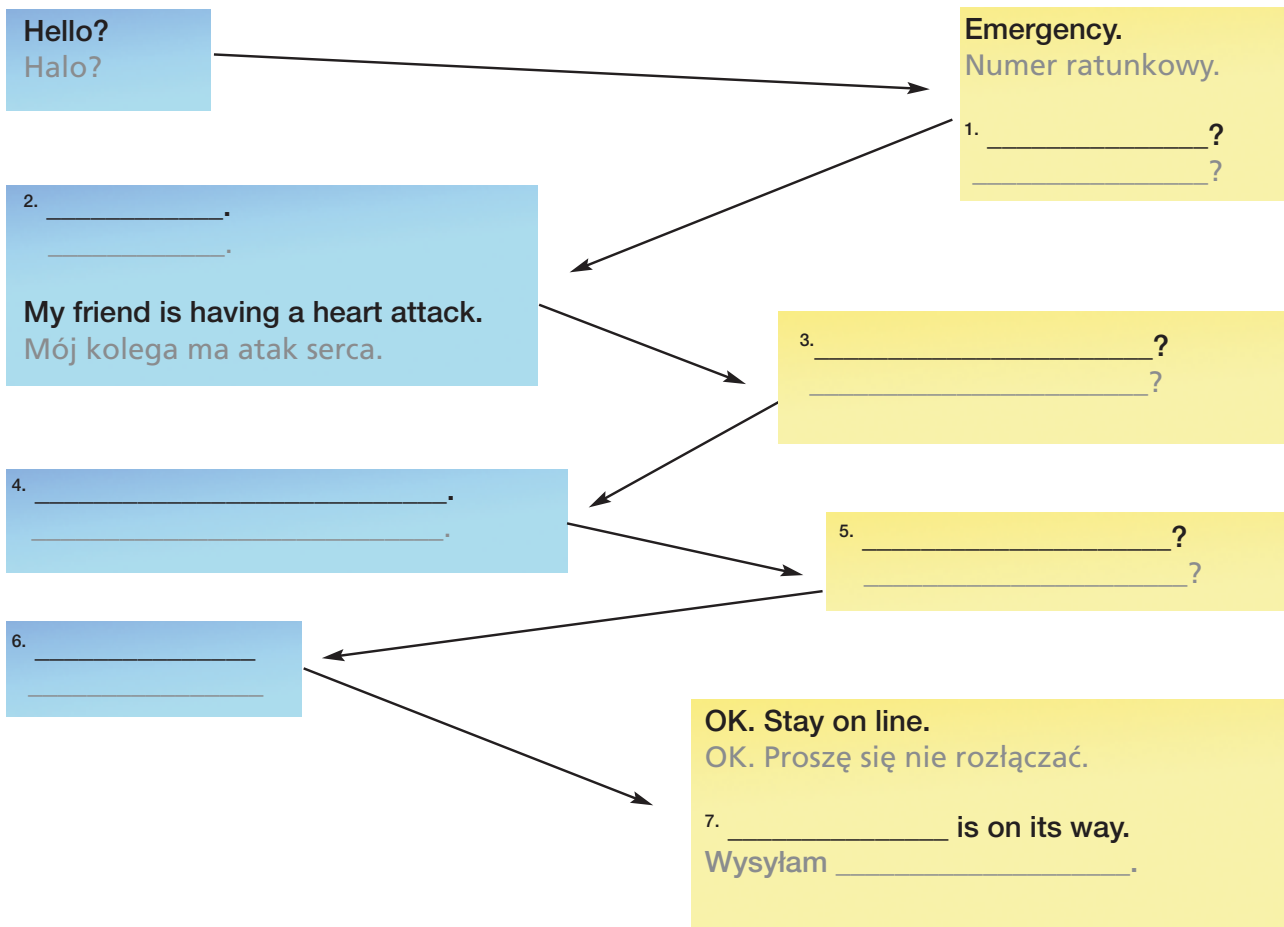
Hello?
Halo?

Emergency.
Numer ratunkowy.

1. ______________?
______________?

2. ____________.
____________.

My friend is having a heart attack.
Mój kolega ma atak serca.

3. ______________________?
______________________?

4. ____________________________.
____________________________.

5. ____________________?
____________________?

6. ______________
______________

OK. Stay on line.
OK. Proszę się nie rozłączać.

7. ______________ is on its way.
Wysyłam ________________.